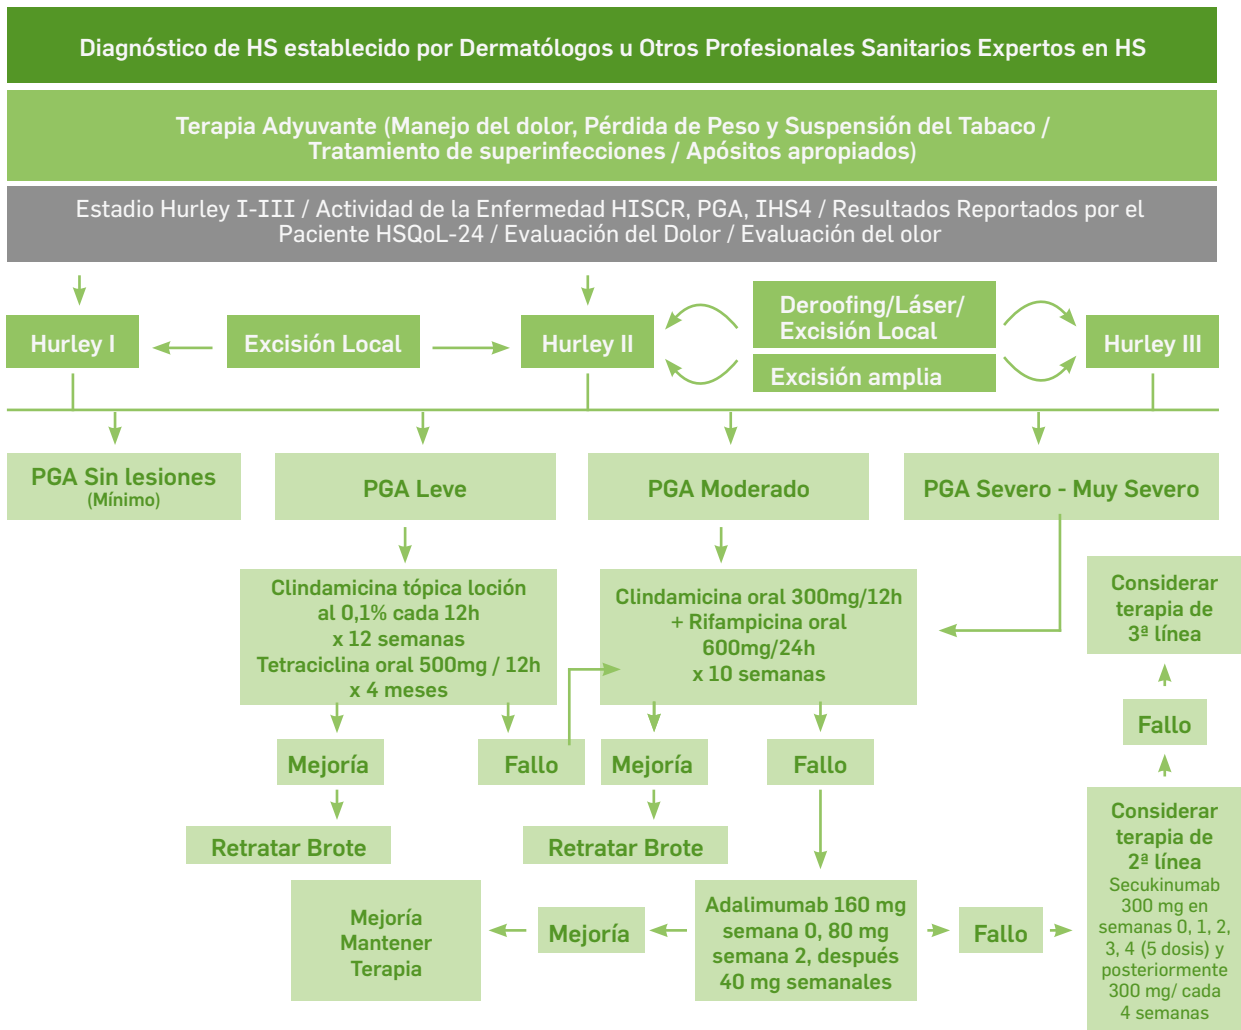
Diagnóstico de HS establecido por Dermatólogos u Otros Profesionales Sanitarios Expertos en HS

Terapia Adyuvante (Manejo del dolor, Pérdida de Peso y Suspensión del Tabaco / Tratamiento de superinfecciones / Apósitos apropiados)

Estadio Hurley I-III / Actividad de la Enfermedad HISCR, PGA, IHS4 / Resultados Reportados por el Paciente HSQoL-24 / Evaluación del Dolor / Evaluación del olor

Hurley I

Excisión Local

Hurley II

Deroofing/Láser/ Excisión Local

Excisión amplia

Hurley III

PGA Sin lesiones (Mínimo)

PGA Leve

PGA Moderado

PGA Severo - Muy Severo

Clindamicina tópica loción al 0,1% cada 12h x 12 semanas Tetraciclina oral 500mg / 12h x 4 meses

Clindamicina oral 300mg/12h + Rifampicina oral 600mg/24h x 10 semanas

Considerar terapia de 3ª línea

Fallo

Mejoría

Fallo

Mejoría

Fallo

Retratar Brote

Retratar Brote

Considerar terapia de 2ª línea Secukinumab 300 mg en semanas 0, 1, 2, 3, 4 (5 dosis) y posteriormente 300 mg/ cada 4 semanas

Mejoría Mantener Terapia

Mejoría

Adalimumab 160 mg semana 0, 80 mg semana 2, después 40 mg semanales

Fallo